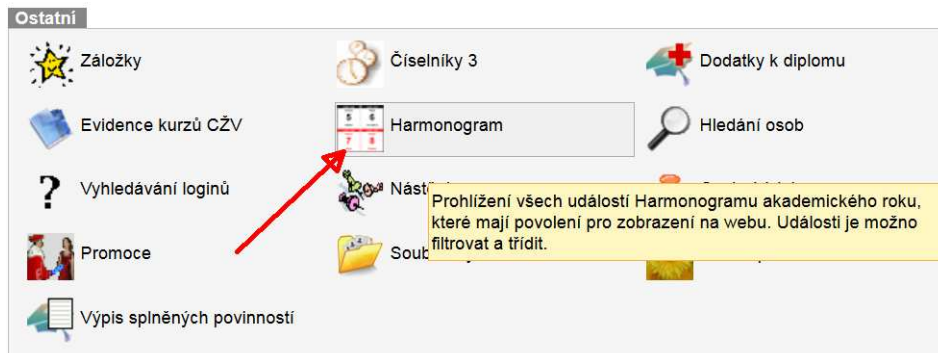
Ostatní

Záložky

Číselníky 3

Dodatky k diplomu

Evidence kurzů CŽV

5 6
7 8

Harmonogram

Hledání osob

?

Vyhledávání loginů

Nást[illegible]

Prohlížení všech událostí Harmonogramu akademického roku, které mají povolení pro zobrazení na webu. Události je možno filtrovat a třídit.

Promoce

Soub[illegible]

Výpis splněných povinností